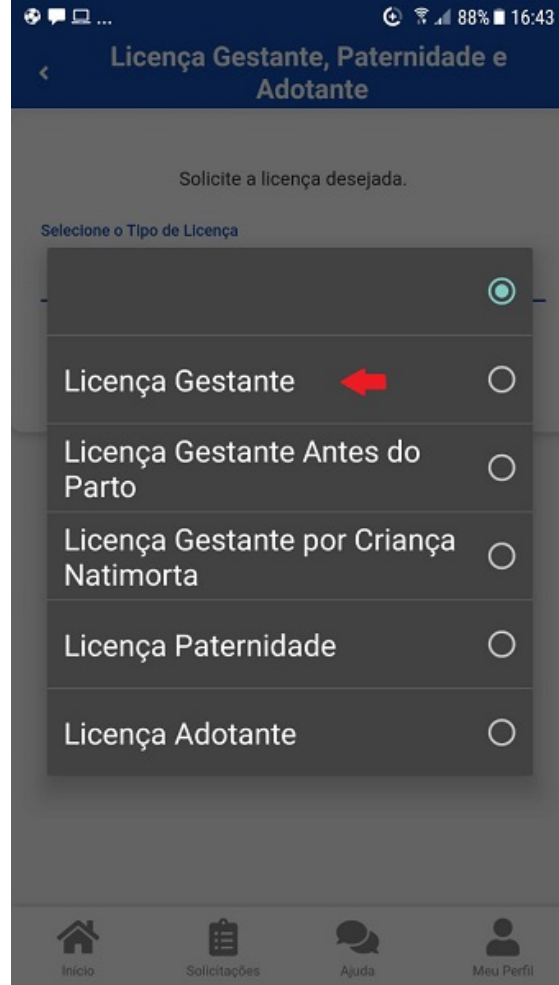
88% 16:43

Licença Gestante, Paternidade e Adotante

Solicite a licença desejada.

Selecione o Tipo de Licença

Licença Gestante

Licença Gestante Antes do Parto

Licença Gestante por Criança Natimorta

Licença Paternidade

Licença Adotante

Início Solicitações Ajuda Meu Perfil